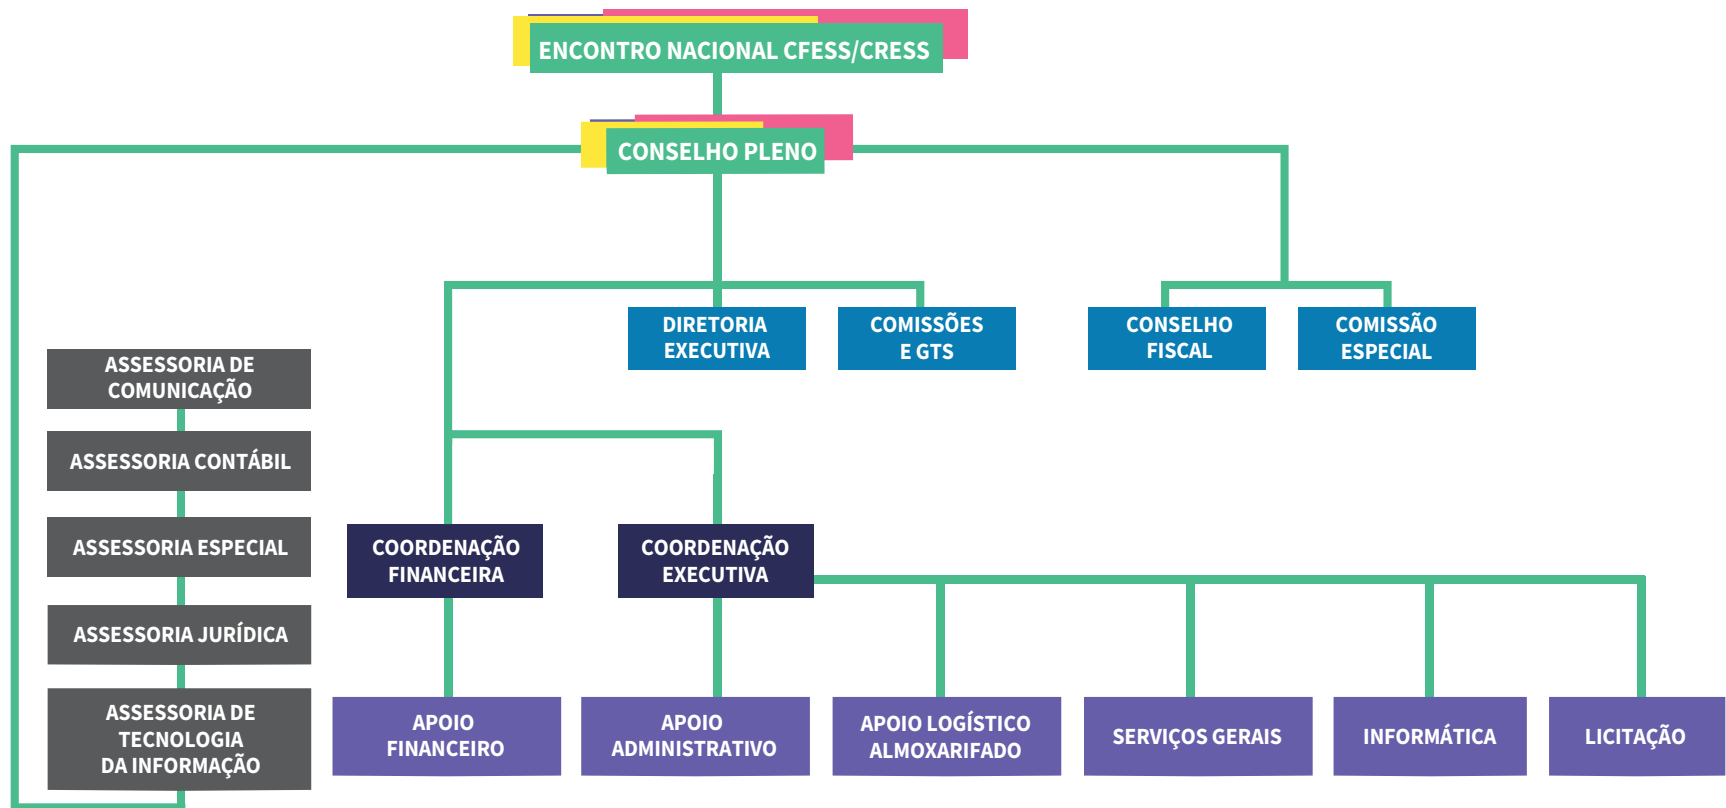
ENCONTRO NACIONAL CFESS/CRESS

CONSELHO PLENO

DIRETORIA EXECUTIVA

COMISSÕES E GTS

CONSELHO FISCAL

COMISSÃO ESPECIAL

ASSESSORIA DE COMUNICAÇÃO

ASSESSORIA CONTÁBIL

ASSESSORIA ESPECIAL

ASSESSORIA JURÍDICA

ASSESSORIA DE TECNOLOGIA DA INFORMAÇÃO

COORDENAÇÃO FINANCEIRA

COORDENAÇÃO EXECUTIVA

APOIO FINANCEIRO

APOIO ADMINISTRATIVO

APOIO LOGÍSTICO ALMOXARIFADO

SERVIÇOS GERAIS

INFORMÁTICA

LICITAÇÃO